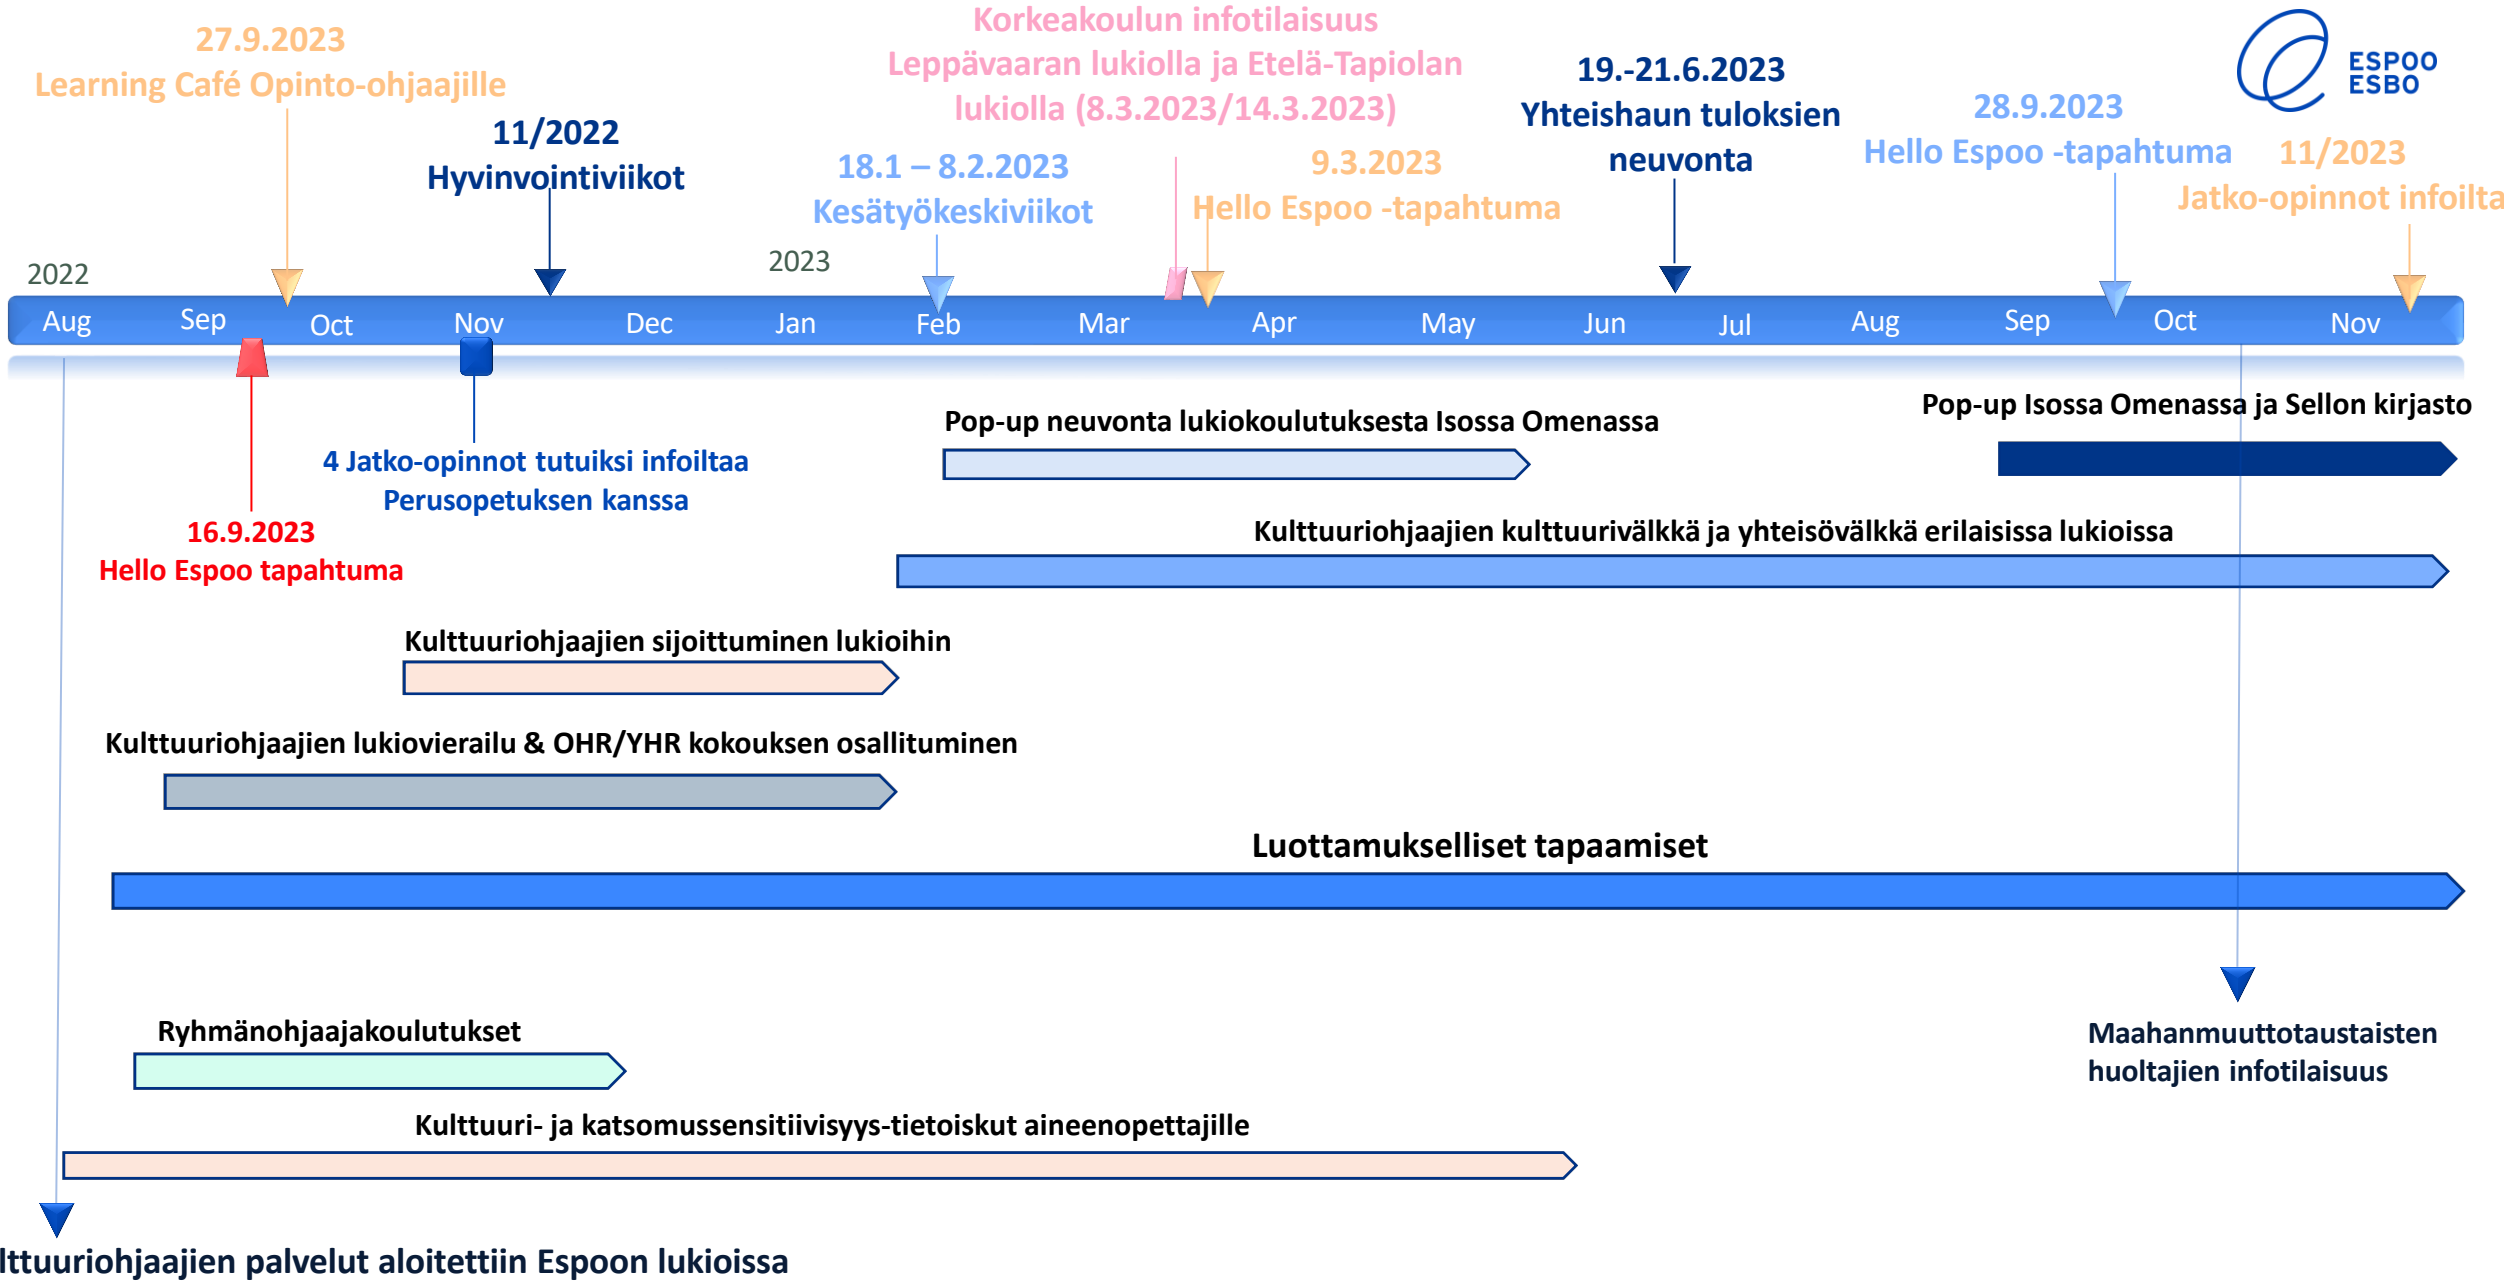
27.9.2023
Learning Café Opinto-ohjaajille

11/2022
Hyvinvointiviikot

Korkeakoulun infotilaisuus
Leppävaaran lukiolla ja Etelä-Tapiolan lukiolla (8.3.2023/14.3.2023)

18.1 – 8.2.2023
Kesätyökeskiviikot

9.3.2023
Hello Espoo -tapahtuma

19.-21.6.2023
Yhteishaun tuloksien neuvonta

28.9.2023
Hello Espoo -tapahtuma

ESPOO
ESBO

11/2023
Jatko-opinnot infoilta

2022

2023

Aug Sep Oct Nov Dec Jan Feb Mar Apr May Jun Jul Aug Sep Oct Nov

4 Jatko-opinnot tutuiksi infoiltaa
Perusopetuksen kanssa

16.9.2023
Hello Espoo tapahtuma

Pop-up neuvonta lukiokoulutuksesta Isossa Omenassa

Pop-up Isossa Omenassa ja Sellon kirjasto

Kulttuuriohjaajien kulttuurivälkkä ja yhteisövälkkä erilaisissa lukioissa

Kulttuuriohjaajien sijoittuminen lukioihin

Kulttuuriohjaajien lukiovierailu & OHR/YHR kokouksen osallituminen

Luottamukselliset tapaamiset

Ryhmänohjaajakoulutukset

Maahanmuuttotaustaisten huoltajien infotilaisuus

Kulttuuri- ja katsomussensitiivisyys-tietoiskut aineenopettajille

lttuuriohjaajien palvelut aloitettiin Espoon lukioissa